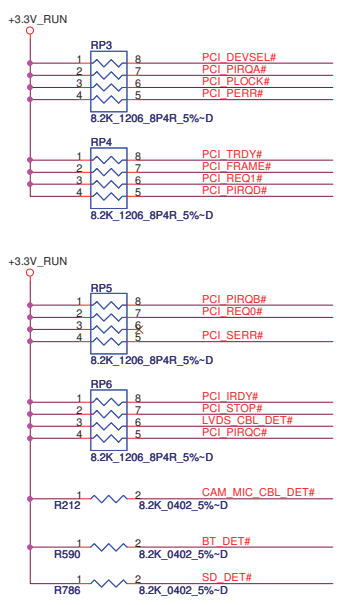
+3.3V_RUN

RP3
1 8 PCI_DEVSEL#
2 7 PCI_PIRQA#
3 6 PCI_PLOCK#
4 5 PCI_PERR#
8.2K_1206_8P4R_5%~D

RP4
1 8 PCI_TRDY#
2 7 PCI_FRAME#
3 6 PCI_REQ1#
4 5 PCI_PIRQD#
8.2K_1206_8P4R_5%~D

+3.3V_RUN

RP5
1 8 PCI_PIRQB#
2 7 PCI_REQ0#
3 6
4 5 PCI_SERR#
8.2K_1206_8P4R_5%~D

RP6
1 8 PCI_IRDY#
2 7 PCI_STOP#
3 6 LVDS_CBL_DET#
4 5 PCI_PIRQC#
8.2K_1206_8P4R_5%~D

1 2 CAM_MIC_CBL_DET#
R212 8.2K_0402_5%~D

1 2 BT_DET#
R590 8.2K_0402_5%~D

1 2 SD_DET#
R786 8.2K_0402_5%~D